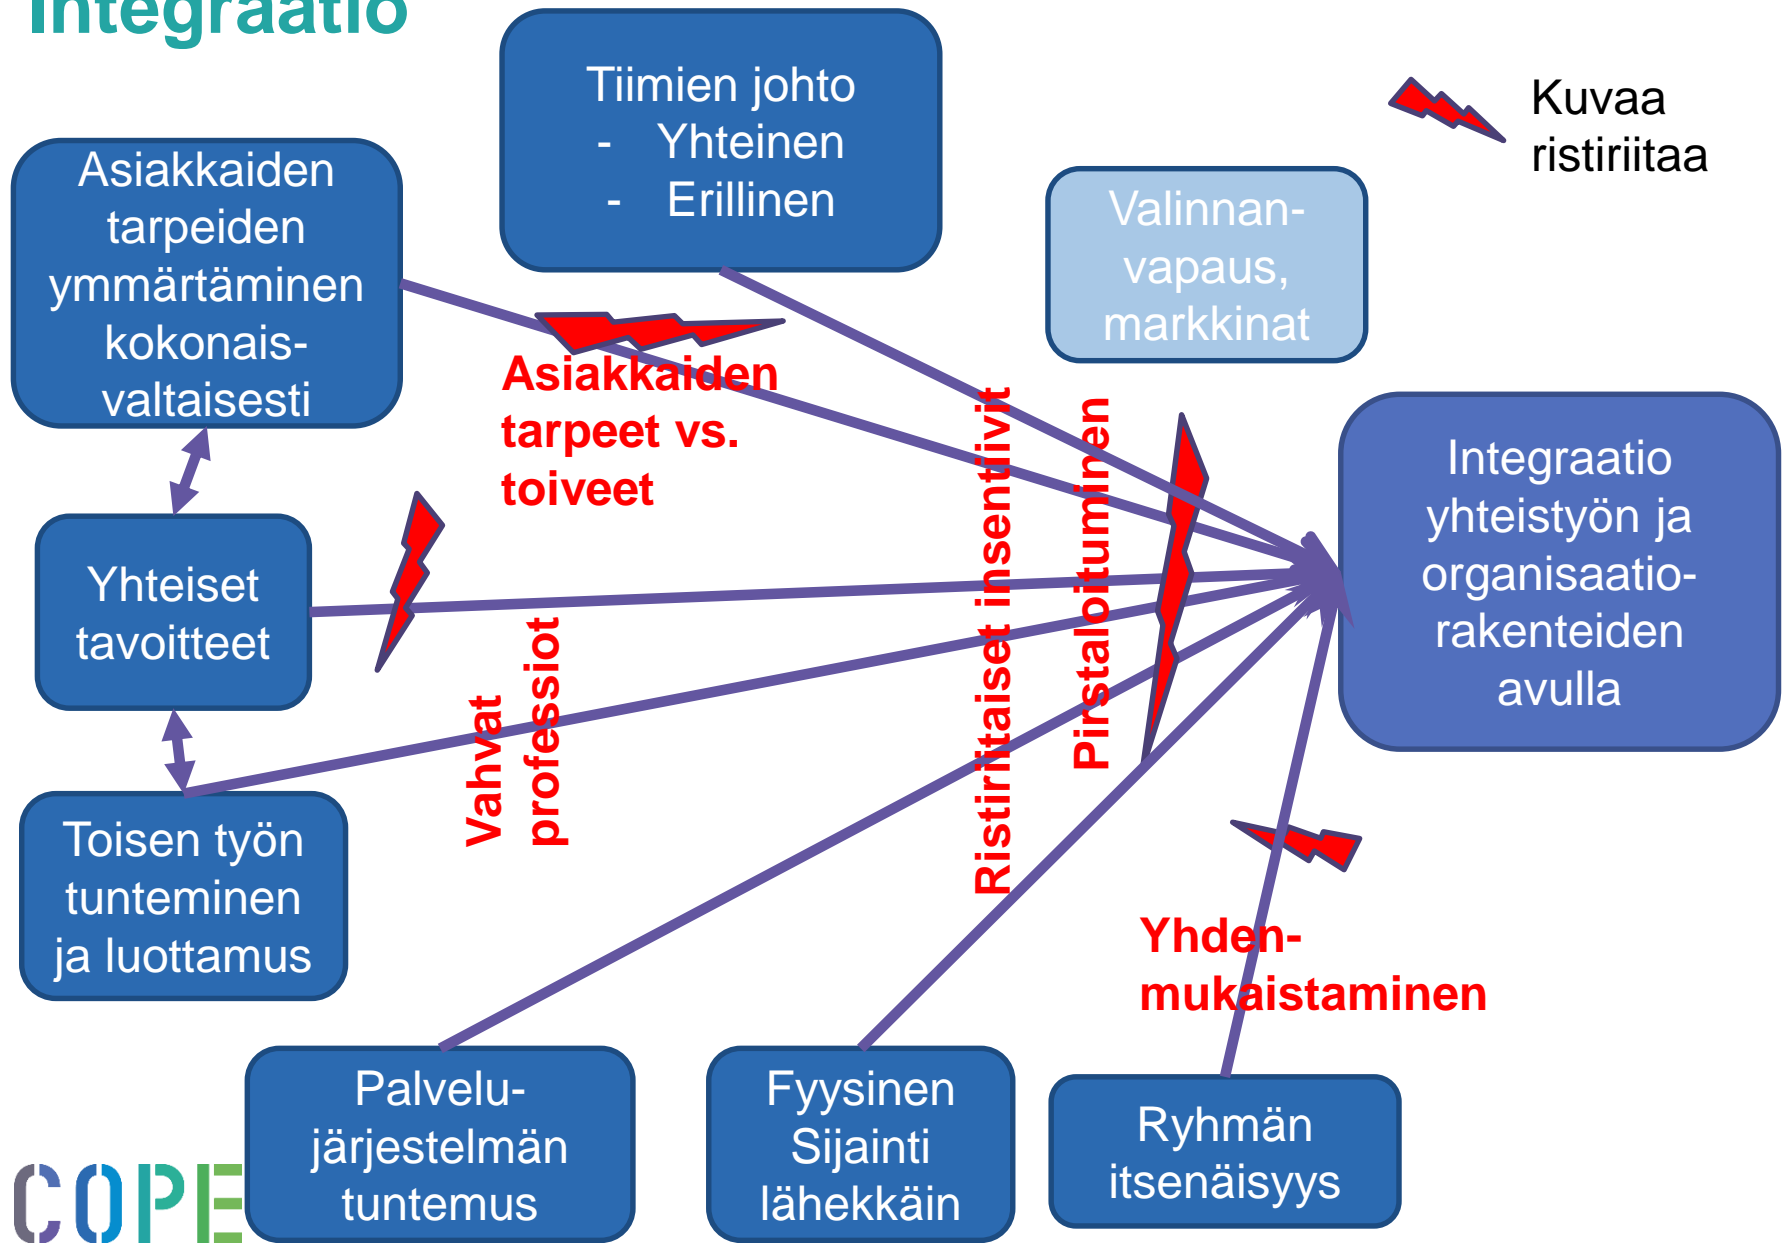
Integraatio

Tiimien johto
- Yhteinen
- Erillinen

Kuvaa ristiriitaa

Asiakkaiden tarpeiden ymmärtäminen kokonaisvaltaisesti

Valinnanvapaus, markkinat

Asiakkaiden tarpeet vs. toiveet

Ristiriitaiset insentiivit

Pirstaloituminen

Integraatio yhteistyön ja organisaatiorakenteiden avulla

Yhteiset tavoitteet

Vahvat professiot

Toisen työn tunteminen ja luottamus

Yhdenmukaistaminen

COPE

Palvelujärjestelmän tuntemus

Fyysinen Sijainti lähekkäin

Ryhmän itsenäisyys